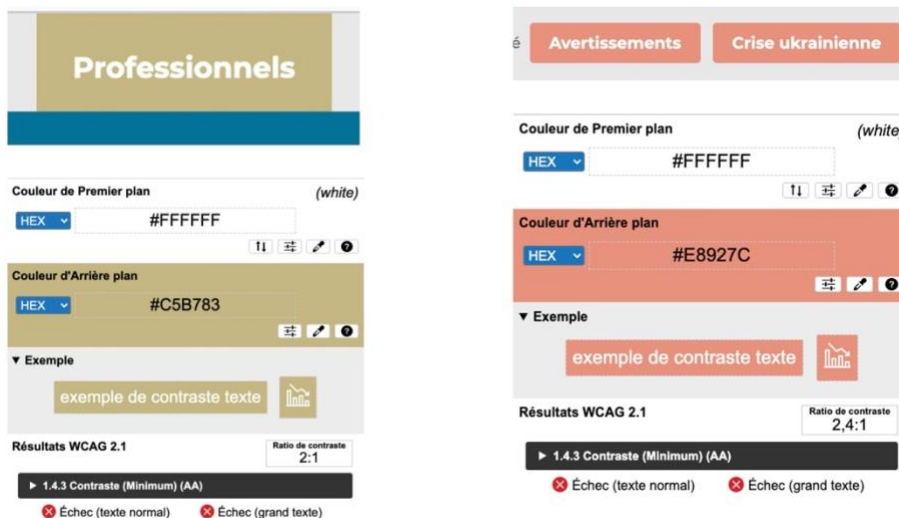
Professionnels

Couleur de Premier plan (white)

HEX #FFFFFF

Couleur d'Arrière plan

HEX #C5B783

▼ Exemple

exemple de contraste texte

Résultats WCAG 2.1

Ratio de contraste 2:1

▶ 1.4.3 Contraste (Minimum) (AA)

Échec (texte normal) Échec (grand texte)

é Avertissements Crise ukrainienne

Couleur de Premier plan (white

HEX #FFFFFF

Couleur d'Arrière plan

HEX #E8927C

▼ Exemple

exemple de contraste texte

Résultats WCAG 2.1

Ratio de contraste 2,4:1

▶ 1.4.3 Contraste (Minimum) (AA)

Échec (texte normal) Échec (grand texte)